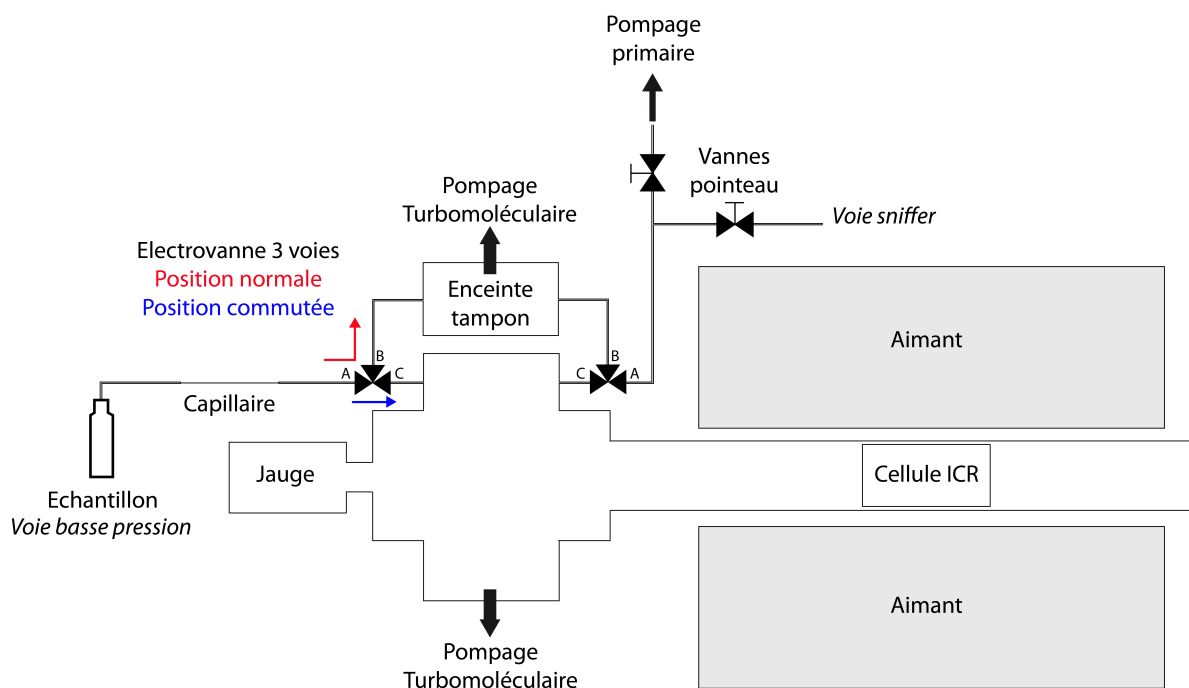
Pompage primaire

Vannes pointeau

Voie sniffer

Pompage Turbomoléculaire

Electrovanne 3 voies
Position normale
Position commutée

Enceinte tampon

B
A C

B
C A

Aimant

Capillaire

Jauge

Cellule ICR

Echantillon
Voie basse pression

Aimant

Pompage Turbomoléculaire